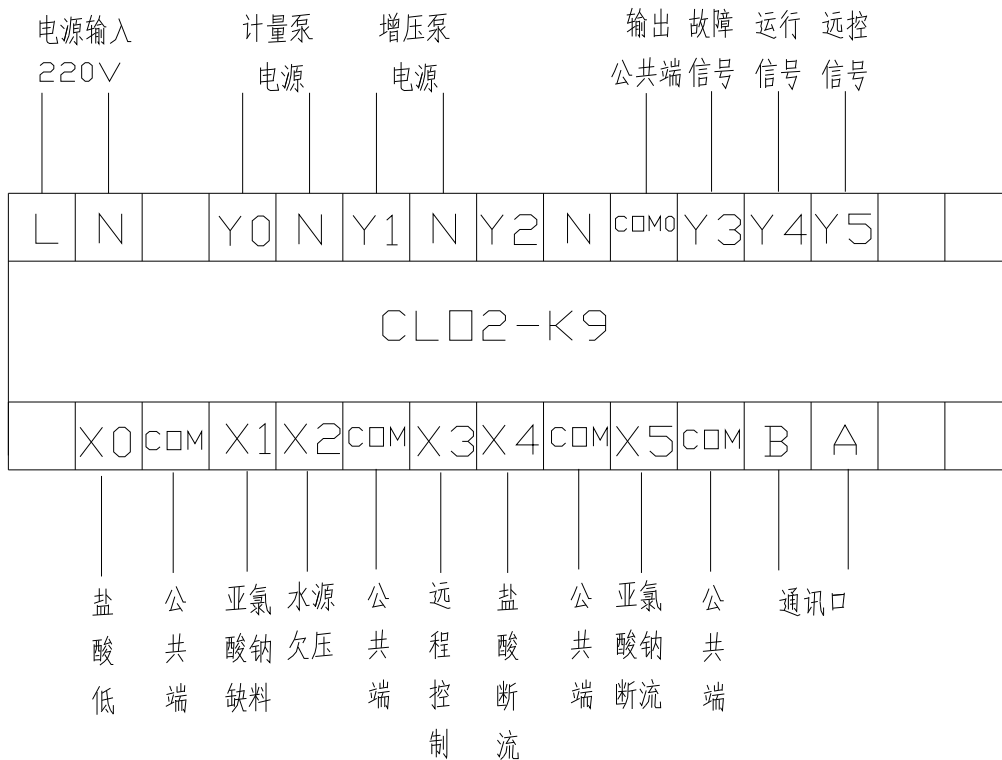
电源输入 220V　计量泵电源　增压泵电源　输出公共端　故障信号　运行信号　远控信号

| L | N | | Y0 | N | Y1 | N | Y2 | N | COM0 | Y3 | Y4 | Y5 | | |
|---|---|---|---|---|---|---|---|---|---|---|---|---|---|---|

CL02-K9

| | X0 | COM | X1 | X2 | COM | X3 | X4 | COM | X5 | COM | B | A | | |
|---|---|---|---|---|---|---|---|---|---|---|---|---|---|---|

盐酸低　公共端　亚氯酸钠缺料　水源欠压　公共端　远程控制　盐酸断流　公共端　亚氯酸钠断流　公共端　通讯口